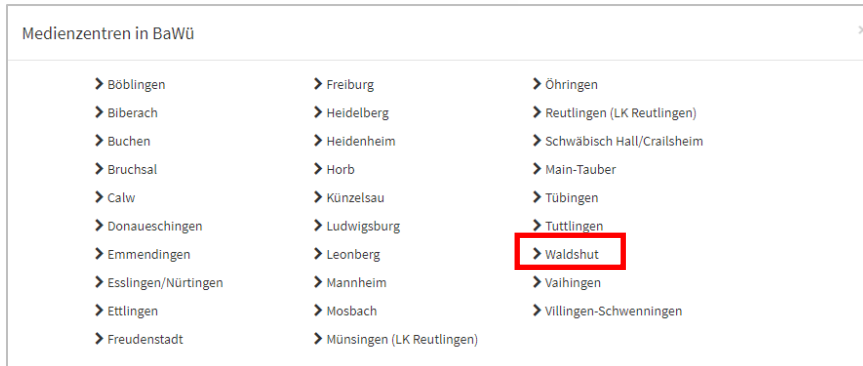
Medienzentren in BaWü

Böblingen
Biberach
Buchen
Bruchsal
Calw
Donaueschingen
Emmendingen
Esslingen/Nürtingen
Ettlingen
Freudenstadt

Freiburg
Heidelberg
Heidenheim
Horb
Künzelsau
Ludwigsburg
Leonberg
Mannheim
Mosbach
Münsingen (LK Reutlingen)

Öhringen
Reutlingen (LK Reutlingen)
Schwäbisch Hall/Crailsheim
Main-Tauber
Tübingen
Tuttlingen
Waldshut
Vaihingen
Villingen-Schwenningen